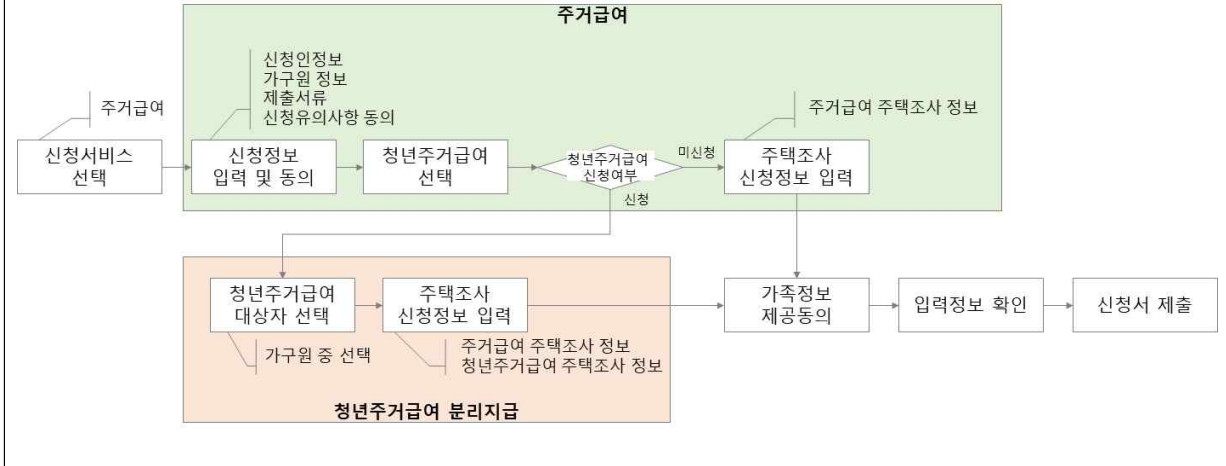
주거급여

주거급여

신청인정보
가구원 정보
제출서류
신청유의사항 동의

주거급여 주택조사 정보

신청서비스 선택

신청정보 입력 및 동의

청년주거급여 선택

청년주거급여 신청여부

미신청

주택조사 신청정보 입력

신청

청년주거급여 대상자 선택

주택조사 신청정보 입력

가족정보 제공동의

입력정보 확인

신청서 제출

가구원 중 선택

주거급여 주택조사 정보
청년주거급여 주택조사 정보

청년주거급여 분리지급